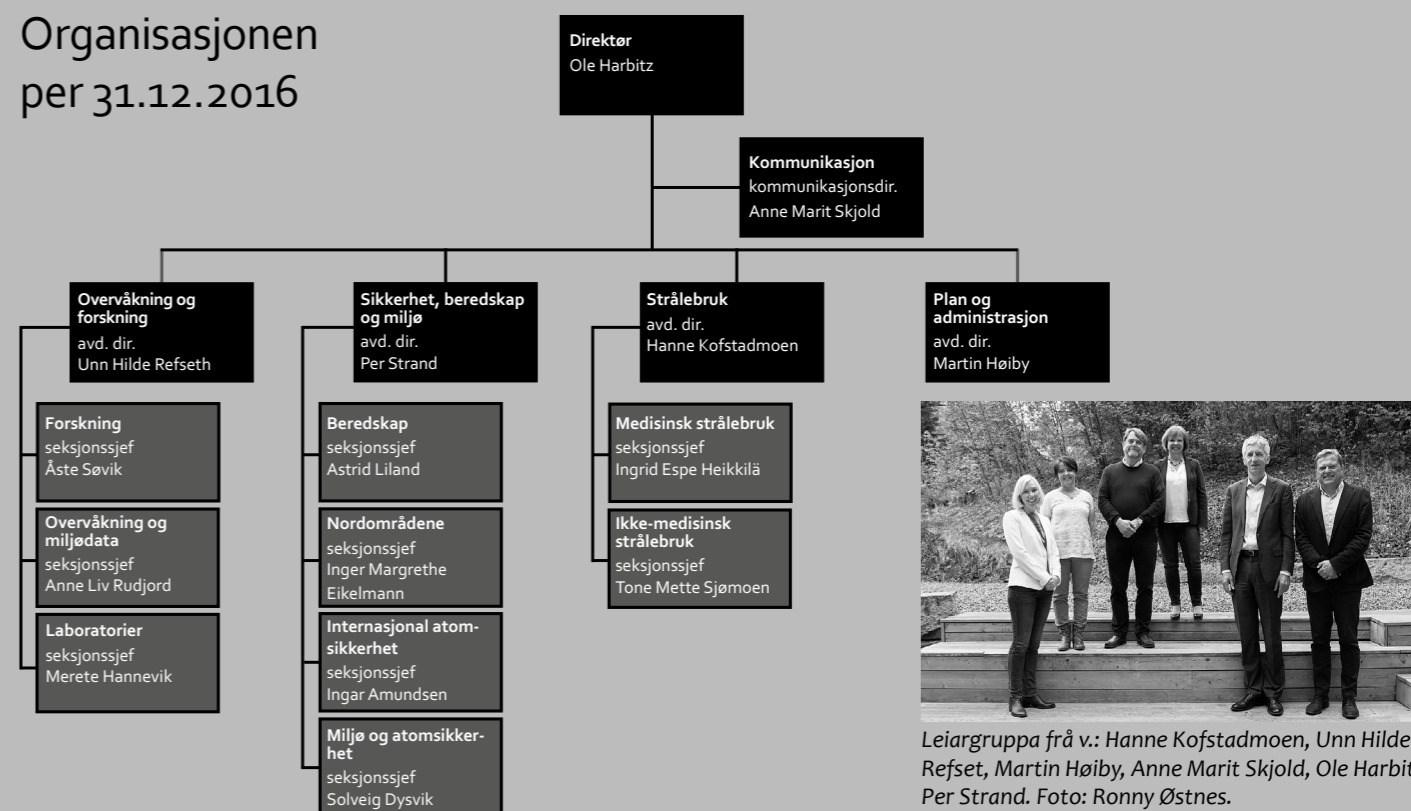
Organisasjonen per 31.12.2016

Direktør
Ole Harbitz

Kommunikasjon
kommunikasjonsdir.
Anne Marit Skjold

Overvåkning og forskning
avd. dir.
Unn Hilde Refseth

Sikkerhet, beredskap og miljø
avd. dir.
Per Strand

Strålebruk
avd. dir.
Hanne Kofstadmoen

Plan og administrasjon
avd. dir.
Martin Høiby

Forskning
seksjonssjef
Åste Søvik

Overvåkning og miljødata
seksjonssjef
Anne Liv Rudjord

Laboratorier
seksjonssjef
Merete Hannevik

Beredskap
seksjonssjef
Astrid Liland

Nordområdene
seksjonssjef
Inger Margrethe Eikelmann

Internasjonal atomsikkerhet
seksjonssjef
Ingar Amundsen

Miljø og atomsikkerhet
seksjonssjef
Solveig Dysvik

Medisinsk strålebruk
seksjonssjef
Ingrid Espe Heikkilä

Ikke-medisinsk strålebruk
seksjonssjef
Tone Mette Sjømoen

Leiargruppa frå v.: Hanne Kofstadmoen, Unn Hilde Refset, Martin Høiby, Anne Marit Skjold, Ole Harbit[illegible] Per Strand. Foto: Ronny Østnes.